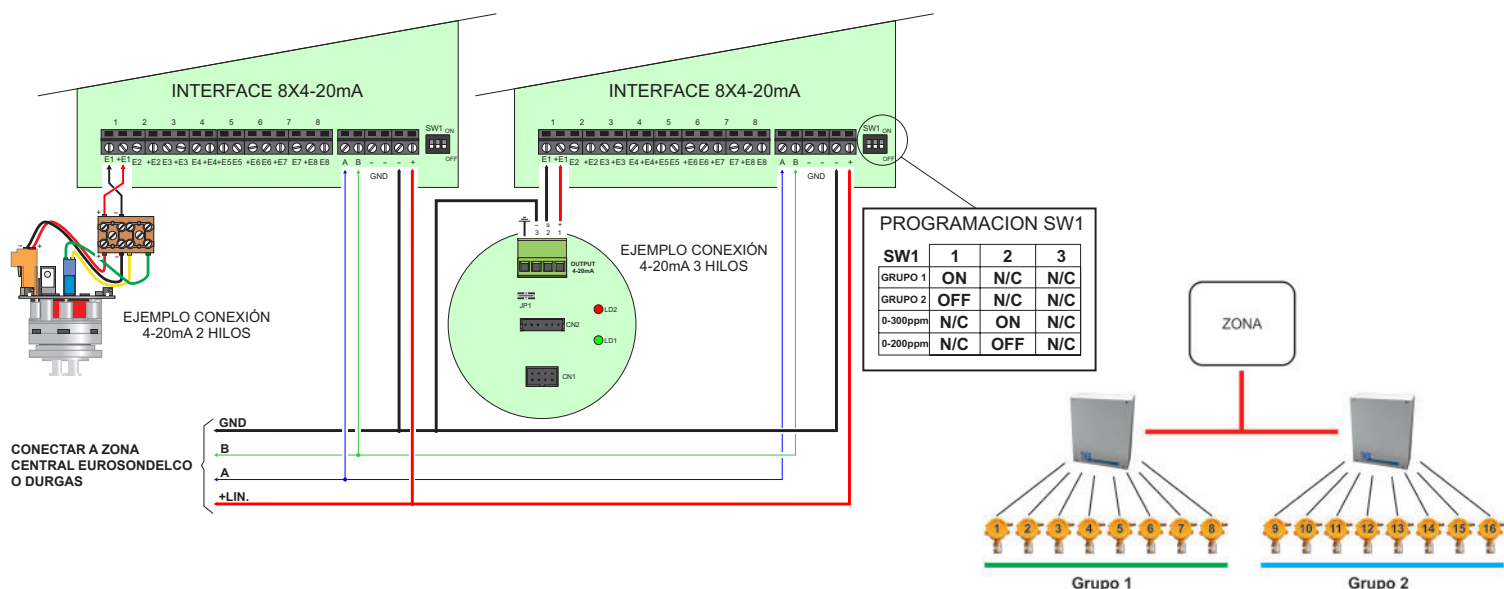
INTERFACE 8X4-20mA

1 2 3 4 5 6 7 8

E1 +E1 E2 +E2 E3 +E3 E4 +E4 +E5 E5 +E6 E6 +E7 E7 +E8 E8

A B - - - +

GND

SW1 ON OFF

INTERFACE 8X4-20mA

1 2 3 4 5 6 7 8

E1 +E1 E2 +E2 E3 +E3 E4 +E4 +E5 E5 +E6 E6 +E7 E7 +E8 E8

A B - - - +

GND

SW1 ON OFF

EJEMPLO CONEXIÓN 4-20mA 2 HILOS

- S +
3 2 1

OUTPUT 4-20mA

JP1

CN2

LD2

LD1

CN1

EJEMPLO CONEXIÓN 4-20mA 3 HILOS

PROGRAMACION SW1

| SW1 | 1 | 2 | 3 |
|---|---|---|---|
| GRUPO 1 | ON | N/C | N/C |
| GRUPO 2 | OFF | N/C | N/C |
| 0-300ppm | N/C | ON | N/C |
| 0-200ppm | N/C | OFF | N/C |

ZONA

GND

B

A

+LIN.

CONECTAR A ZONA CENTRAL EUROSONDELCO O DURGAS

1 2 3 4 5 6 7 8

9 10 11 12 13 14 15 16

Grupo 1

Grupo 2